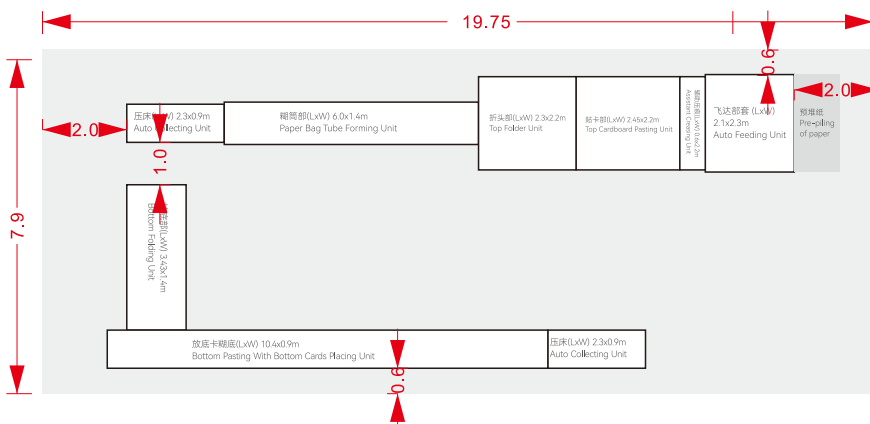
19.75

0.6

2.0

7.9

2.0

压床(LxW) 2.3x0.9m
Auto Collecting Unit

糊筒部(LxW) 6.0x1.4m
Paper Bag Tube Forming Unit

折头部(LxW) 2.3x2.2m
Top Folder Unit

贴卡部(LxW) 2.45x2.2m
Top Cardboard Pasting Unit

辅助压折(LxW) 0.6x2.2m
Assistant Creasing Unit

飞达部套 (LxW)
2.1x2.3m
Auto Feeding Unit

预堆纸
Pre-piling of paper

1.0

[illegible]部(LxW) 3.43x1.4m
Bottom Folding Unit

放底卡糊底(LxW) 10.4x0.9m
Bottom Pasting With Bottom Cards Placing Unit

压床(LxW) 2.3x0.9m
Auto Collecting Unit

0.6